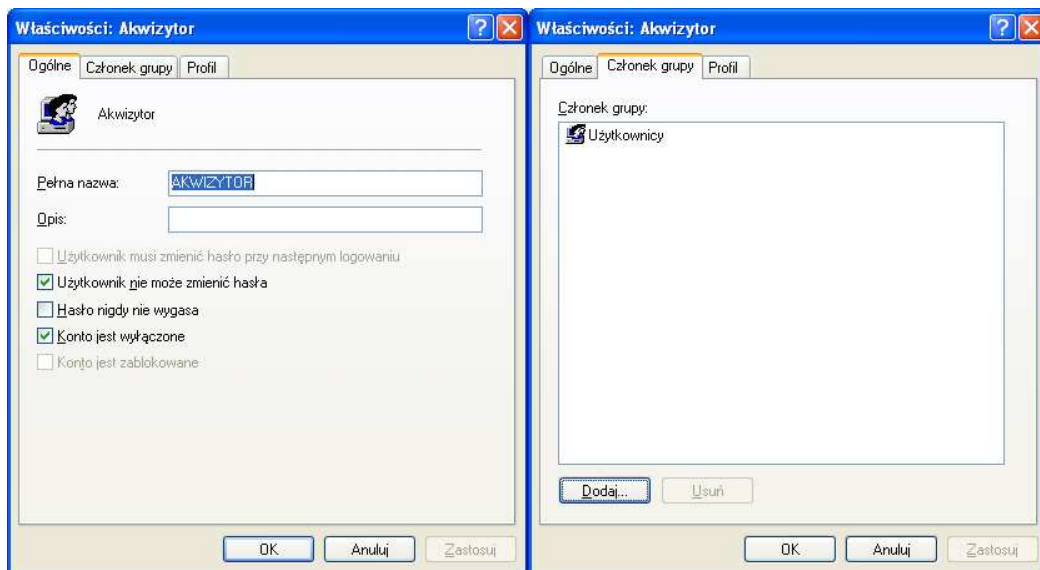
Właściwości: Akwizytor

?

Ogólne | Członek grupy | Profil

Akwizytor

Pełna nazwa: AKWIZYTOR

Opis:

Użytkownik musi zmienić hasło przy następnym logowaniu

Użytkownik nie może zmienić hasła

Hasło nigdy nie wygasa

Konto jest wyłączone

Konto jest zablokowane

OK | Anuluj | Zastosuj

Właściwości: Akwizytor

?

Ogólne | Członek grupy | Profil

Członek grupy:

Użytkownicy

Dodaj... | Usuń

OK | Anuluj | Zastosuj